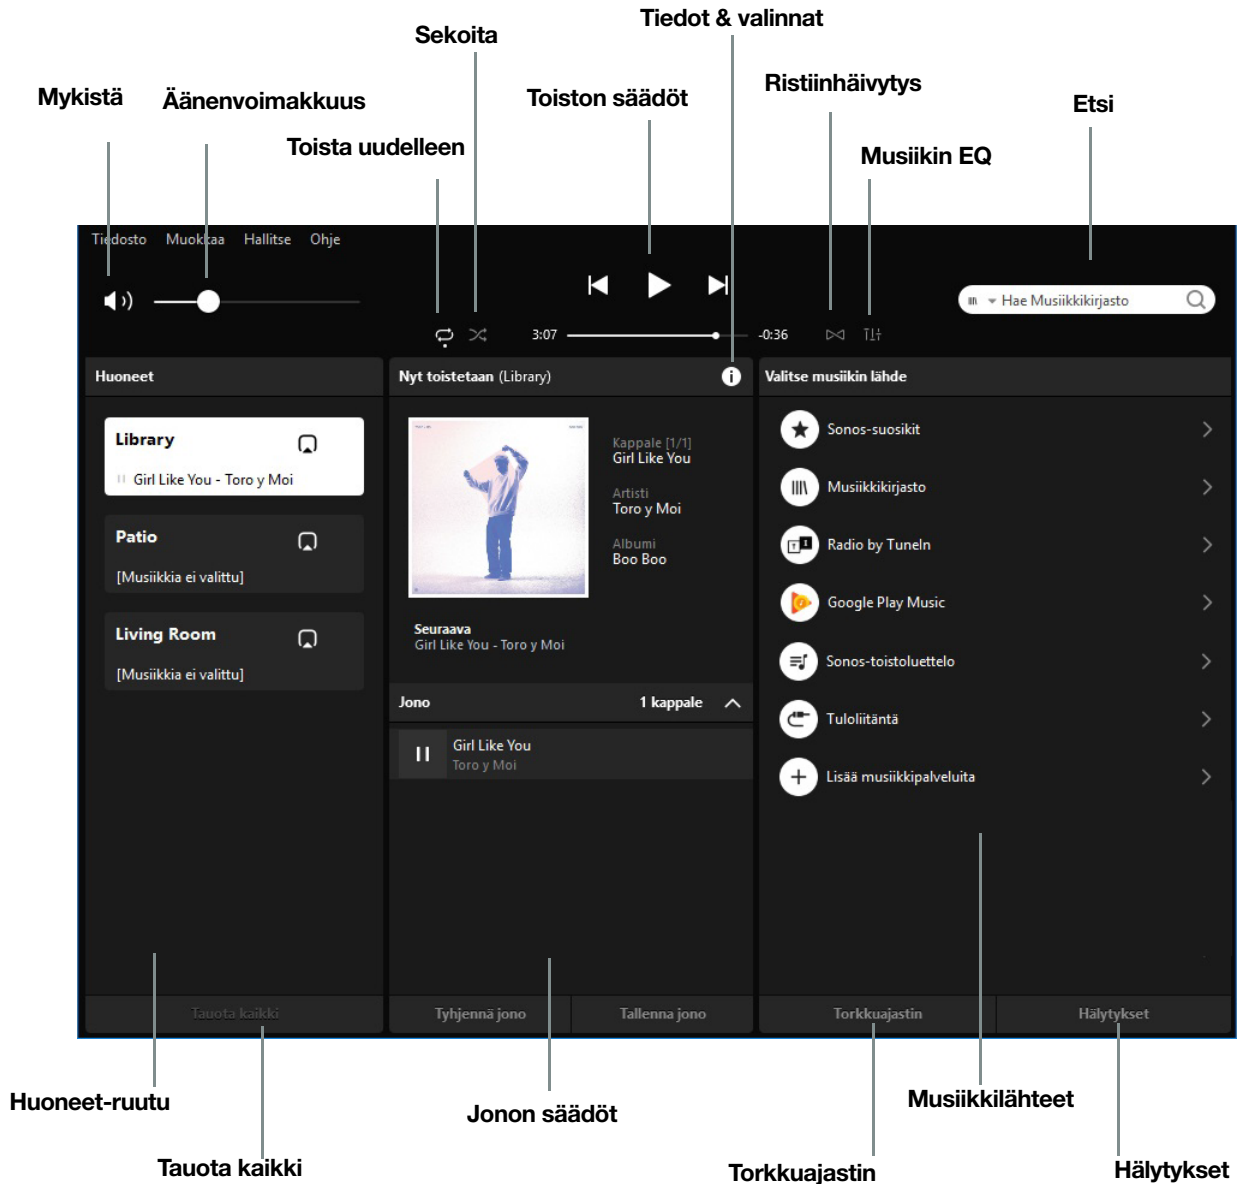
Tiedot & valinnat

Sekoita

Mykistä

Äänenvoimakkuus

Toiston säädöt

Ristiinhäivytys

Etsi

Toista uudelleen

Musiikin EQ

Tiedosto Muokkaa Hallitse Ohje

3:07

-0:36

Hae Musiikkikirjasto

Huoneet

Library

Girl Like You - Toro y Moi

Patio

[Musiikkia ei valittu]

Living Room

[Musiikkia ei valittu]

Nyt toistetaan (Library)

Kappale [1/1]
Girl Like You

Artisti
Toro y Moi

Albumi
Boo Boo

Seuraava
Girl Like You - Toro y Moi

Jono

1 kappale

Girl Like You
Toro y Moi

Valitse musiikin lähde

Sonos-suosikit

Musiikkikirjasto

Radio by TuneIn

Google Play Music

Sonos-toistoluettelo

Tuloliitäntä

Lisää musiikkipalveluita

Tauota kaikki

Tyhjennä jono

Tallenna jono

Torkkuajastin

Hälytykset

Huoneet-ruutu

Jonon säädöt

Musiikkilähteet

Tauota kaikki

Torkkuajastin

Hälytykset